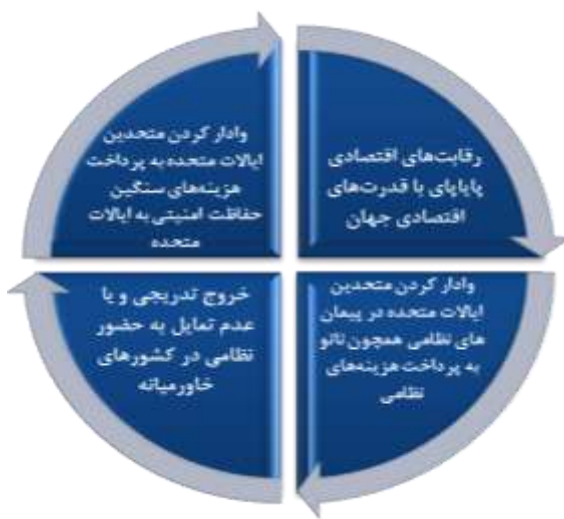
رقابت‌های اقتصادی پاپای با قدرت‌های اقتصادی جهان

وادار کردن متحدین ایالات متحده در پیمان های نظامی همچون ناتو به پرداخت هزینه‌های نظامی

خروج تدریجی و یا عدم تمایل به حضور نظامی در کشورهای خاورمیانه

وادار کردن متحدین ایالات متحده به پرداخت هزینه‌های سنگین حفاظت امنیتی به ایالات متحده